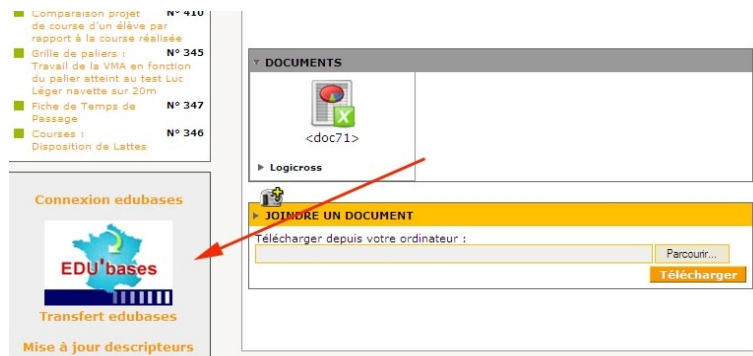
Comparaison projet de course d'un élève par rapport à la course réalisée N° 410

Grille de paliers : Travail de la VMA en fonction du palier atteint au test Luc Léger navette sur 20m N° 345

Fiche de Temps de Passage N° 347

Courses : Disposition de Lattes N° 346

Connexion edubases

EDU'bases

Transfert edubases

Mise à jour descripteurs

DOCUMENTS

<doc71>

Logicross

JOINDRE UN DOCUMENT

Télécharger depuis votre ordinateur :

Parcourir...

Télécharger